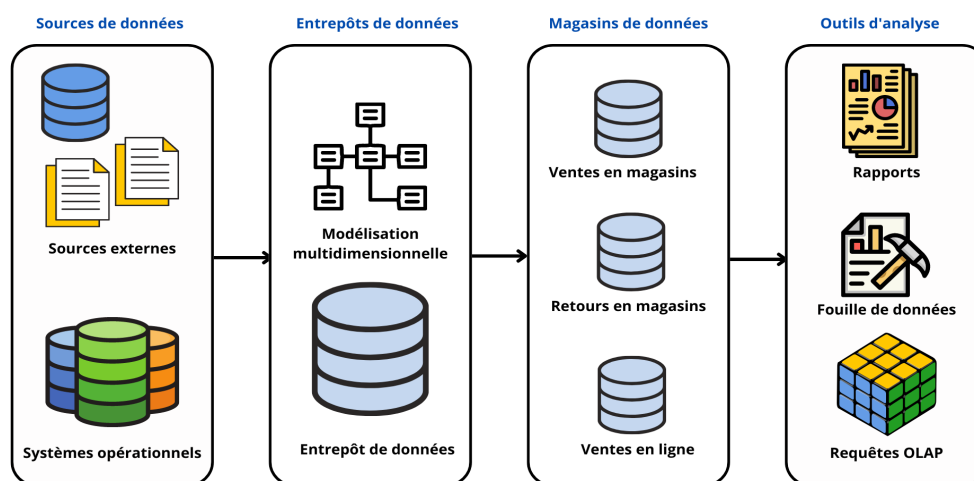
Sources de données

Sources externes

Systèmes opérationnels

Entrepôts de données

Modélisation multidimensionnelle

Entrepôt de données

Magasins de données

Ventes en magasins

Retours en magasins

Ventes en ligne

Outils d'analyse

Rapports

Fouille de données

Requêtes OLAP